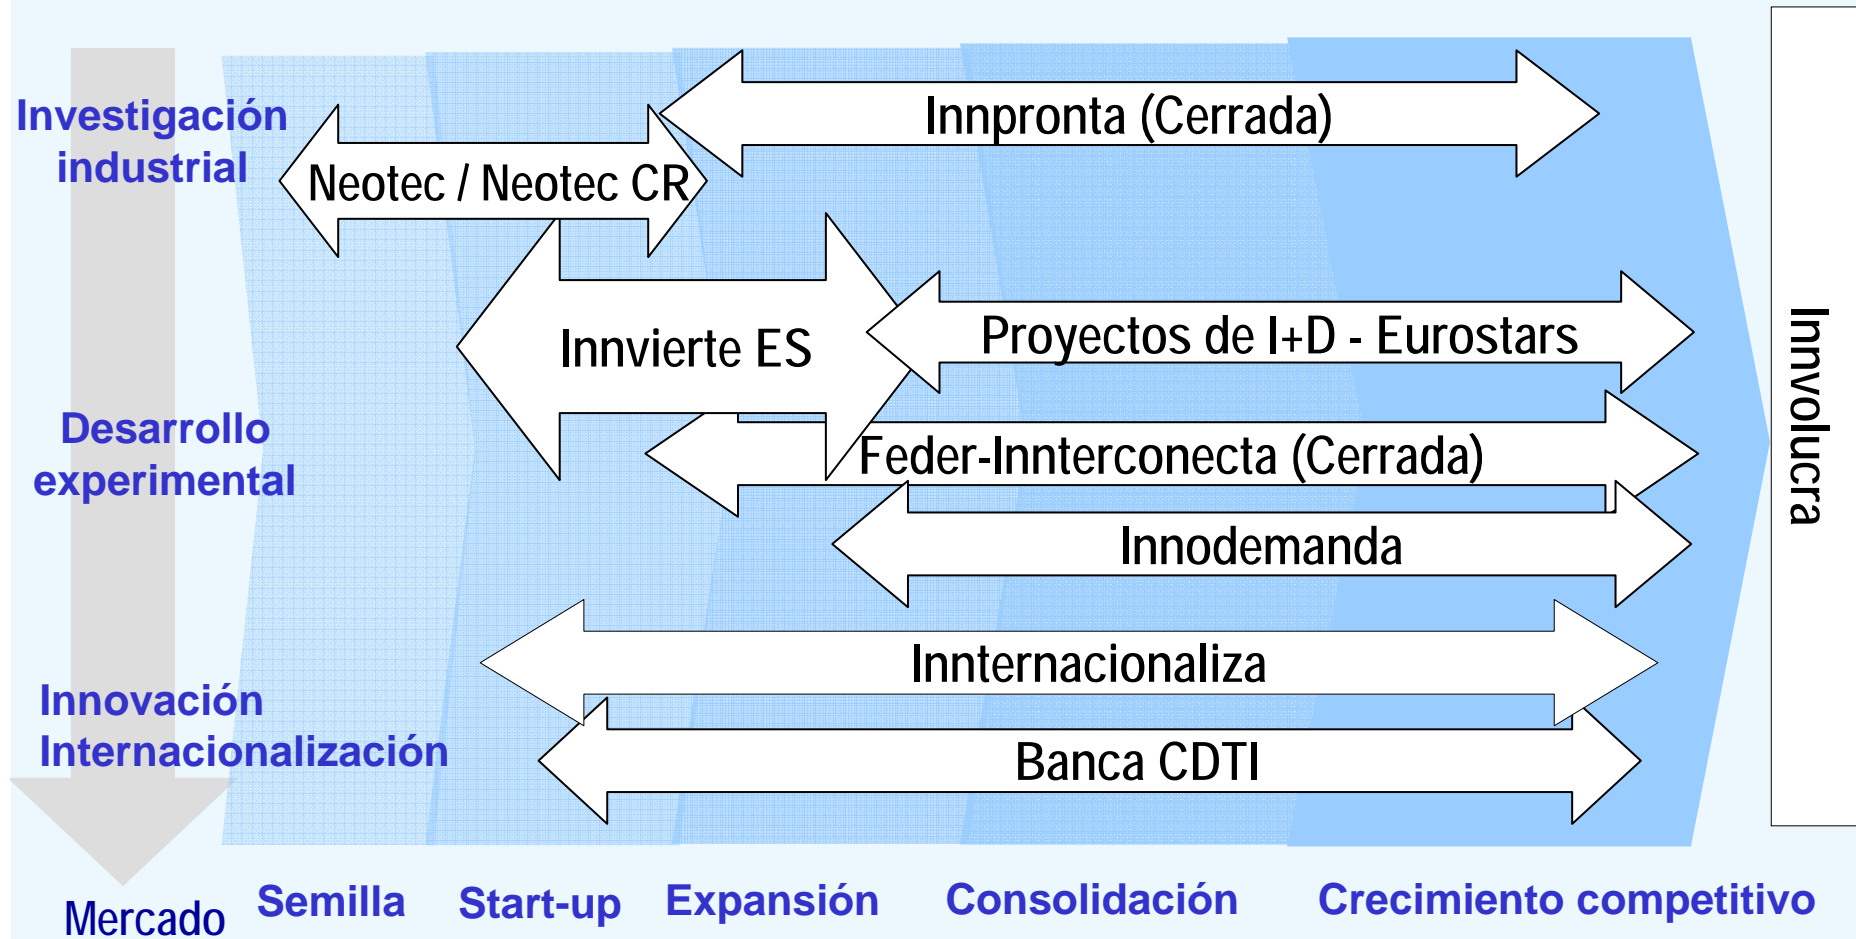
Investigación industrial

Desarrollo experimental

Innovación Internacionalización

Mercado

Innpronta (Cerrada)

Neotec / Neotec CR

Innvierte ES

Proyectos de I+D - Eurostars

Feder-Innterconecta (Cerrada)

Innodemanda

Innternacionaliza

Banca CDTI

Innvolucra

Semilla

Start-up

Expansión

Consolidación

Crecimiento competitivo